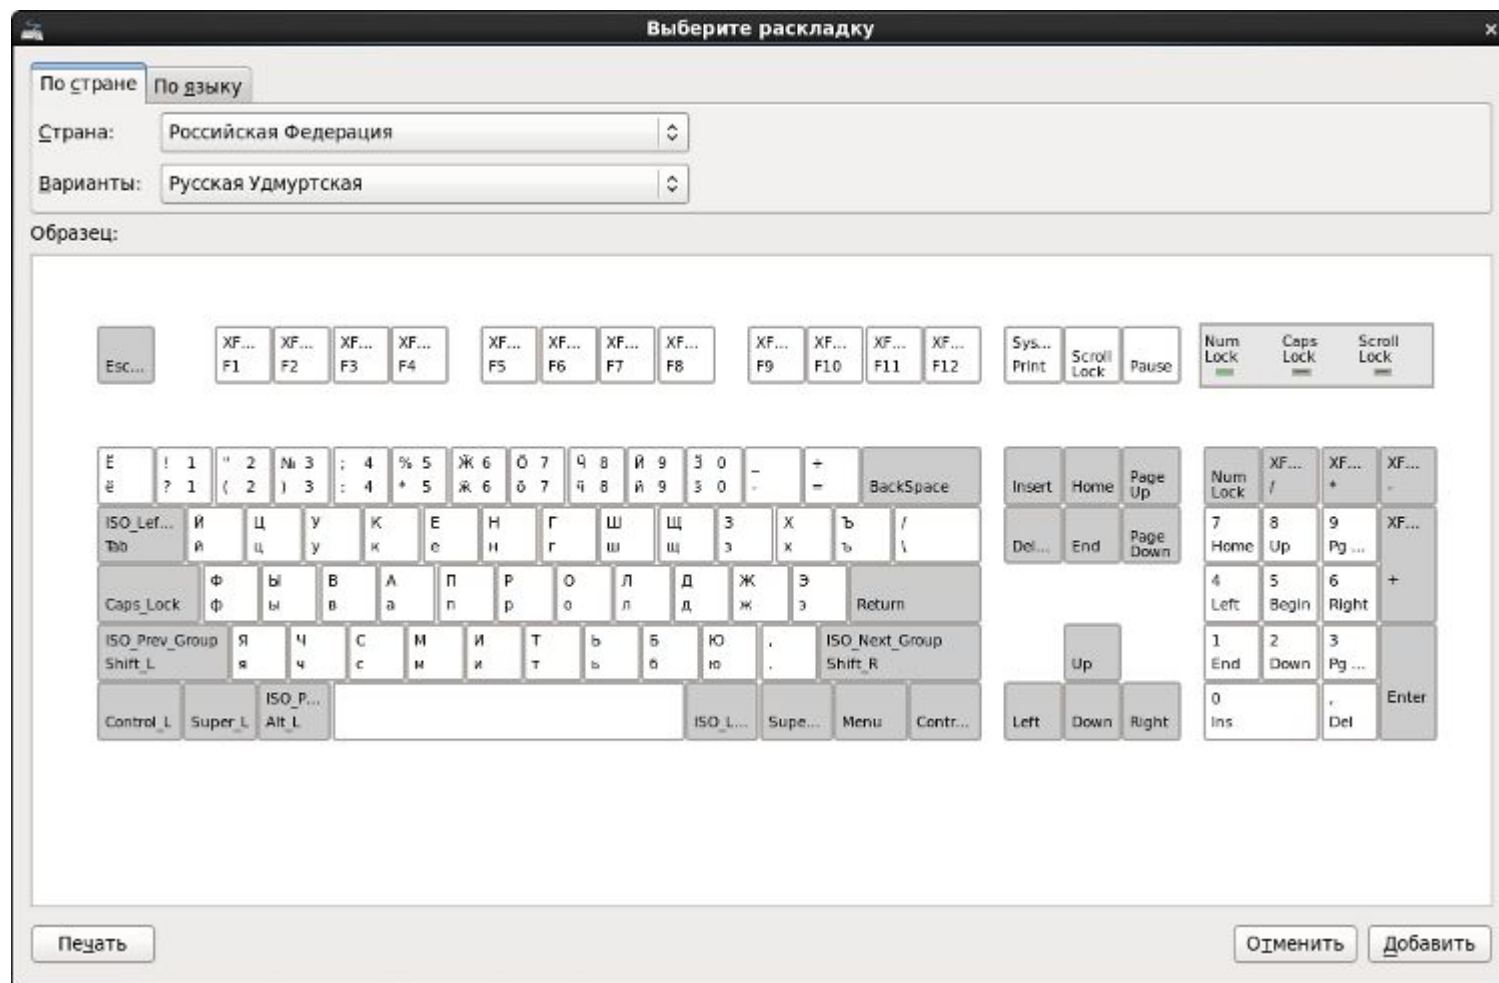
Выберите раскладку

По стране | По языку

Страна: Российская Федерация

Варианты: Русская Удмуртская

Образец:

Esc...
XF... F1
XF... F2
XF... F3
XF... F4
XF... F5
XF... F6
XF... F7
XF... F8
XF... F9
XF... F10
XF... F11
XF... F12
Sys... Print
Scroll Lock
Pause
Num Lock
Caps Lock
Scroll Lock

Ё ё
! 1 ? 1
" 2 ( 2
№ 3 ) 3
; 4 : 4
% 5 * 5
Ӝ 6 ӝ 6
Ӧ 7 ӧ 7
Ӵ 8 ӵ 8
Ӥ 9 ӥ 9
Ӟ 0 ӟ 0
_ -
+ =
BackSpace
Insert
Home
Page Up
Num Lock
XF... /
XF... *
XF... -

ISO_Lef... Tab
Й й
Ц ц
У у
К к
Е е
Н н
Г г
Ш ш
Щ щ
З з
Х х
Ъ ъ
/ \
Del...
End
Page Down
7 Home
8 Up
9 Pg ...
XF...

Caps Lock
Ф ф
Ы ы
В в
А а
П п
Р р
О о
Л л
Д д
Ж ж
Э э
Return
4 Left
5 Begin
6 Right
+

ISO_Prev_Group Shift_L
Я я
Ч ч
С с
М м
И и
Т т
Ь ь
Б б
Ю ю
, .
ISO_Next_Group Shift_R
Up
1 End
2 Down
3 Pg ...

Control_L
Super_L
ISO_P... Alt_L
ISO_L...
Supe...
Menu
Contr...
Left
Down
Right
0 Ins
, Del
Enter

Печать

Отменить
Добавить